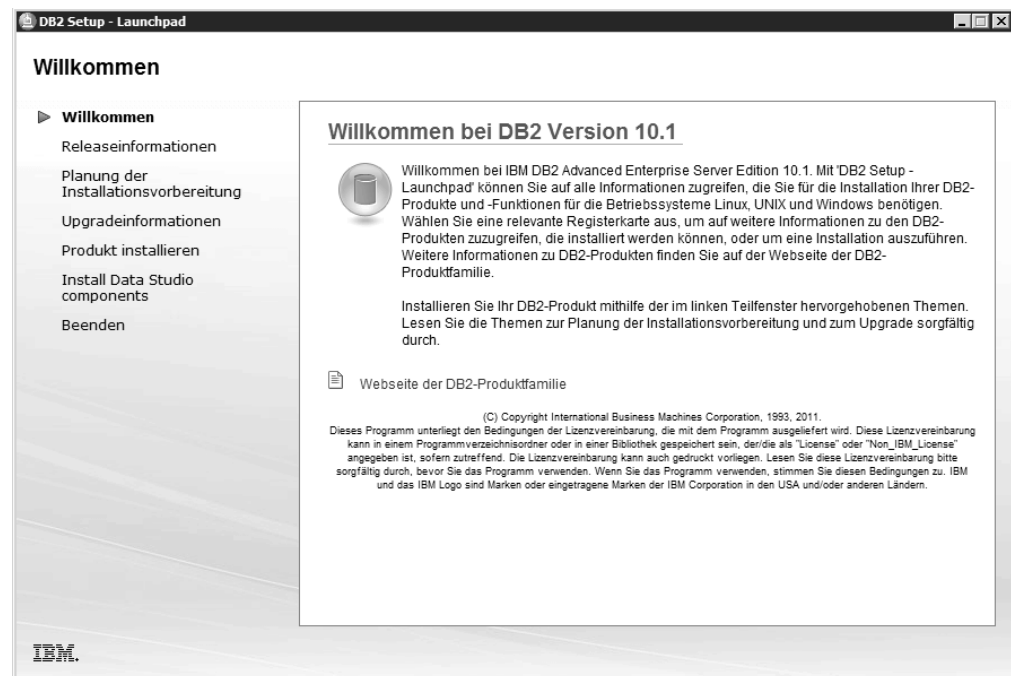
DB2 Setup - Launchpad

Willkommen

Willkommen
Releaseinformationen
Planung der Installationsvorbereitung
Upgradeinformationen
Produkt installieren
Install Data Studio components
Beenden

Willkommen bei DB2 Version 10.1

Willkommen bei IBM DB2 Advanced Enterprise Server Edition 10.1. Mit 'DB2 Setup - Launchpad' können Sie auf alle Informationen zugreifen, die Sie für die Installation Ihrer DB2-Produkte und -Funktionen für die Betriebssysteme Linux, UNIX und Windows benötigen. Wählen Sie eine relevante Registerkarte aus, um auf weitere Informationen zu den DB2-Produkten zuzugreifen, die installiert werden können, oder um eine Installation auszuführen. Weitere Informationen zu DB2-Produkten finden Sie auf der Webseite der DB2-Produktfamilie.

Installieren Sie Ihr DB2-Produkt mithilfe der im linken Teilfenster hervorgehobenen Themen. Lesen Sie die Themen zur Planung der Installationsvorbereitung und zum Upgrade sorgfältig durch.

Webseite der DB2-Produktfamilie

(C) Copyright International Business Machines Corporation, 1993, 2011.
Dieses Programm unterliegt den Bedingungen der Lizenzvereinbarung, die mit dem Programm ausgeliefert wird. Diese Lizenzvereinbarung kann in einem Programmverzeichnisordner oder in einer Bibliothek gespeichert sein, der/die als "License" oder "Non_IBM_License" angegeben ist, sofern zutreffend. Die Lizenzvereinbarung kann auch gedruckt vorliegen. Lesen Sie diese Lizenzvereinbarung bitte sorgfältig durch, bevor Sie das Programm verwenden. Wenn Sie das Programm verwenden, stimmen Sie diesen Bedingungen zu. IBM und das IBM Logo sind Marken oder eingetragene Marken der IBM Corporation in den USA und/oder anderen Ländern.

IBM.